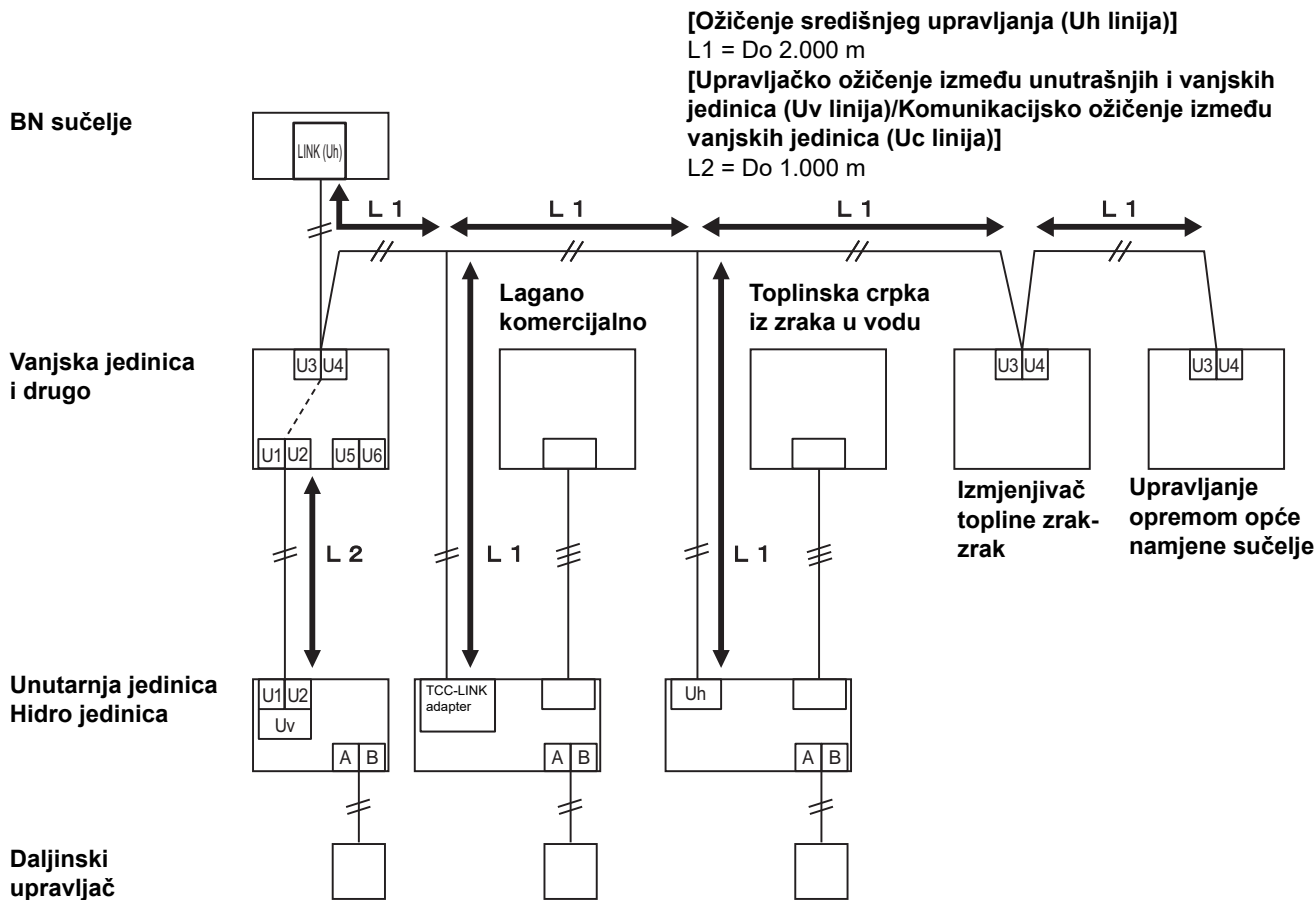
[Ožičenje središnjeg upravljanja (Uh linija)]
L1 = Do 2.000 m
[Upravljačko ožičenje između unutrašnjih i vanjskih jedinica (Uv linija)/Komunikacijsko ožičenje između vanjskih jedinica (Uc linija)]
L2 = Do 1.000 m

BN sučelje

LINK (Uh)

L 1

L 1

L 1

L 1

Lagano komercijalno

Toplinska crpka iz zraka u vodu

Vanjska jedinica i drugo

U3 U4

U1 U2 U5 U6

U3 U4

U3 U4

Izmjenjivač topline zrak-zrak

Upravljanje opremom opće namjene sučelje

L 2

L 1

L 1

Unutarnja jedinica
Hidro jedinica

U1 U2

Uv

A B

TCC-LINK adapter

A B

Uh

A B

Daljinski upravljač